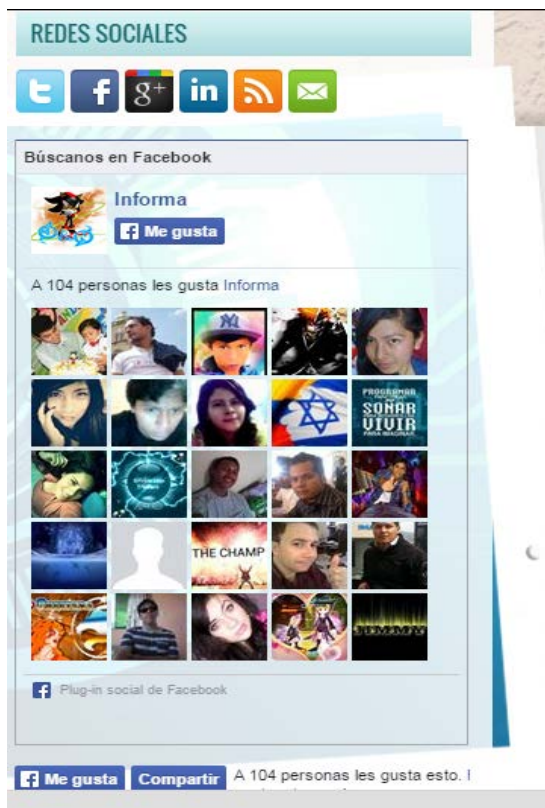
REDES SOCIALES

Búscanos en Facebook

Informa

Me gusta

A 104 personas les gusta Informa

PROGRAMADO SOÑAR VIVIR

THE CHAMP

Plug-in social de Facebook

Me gusta Compartir A 104 personas les gusta esto. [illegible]